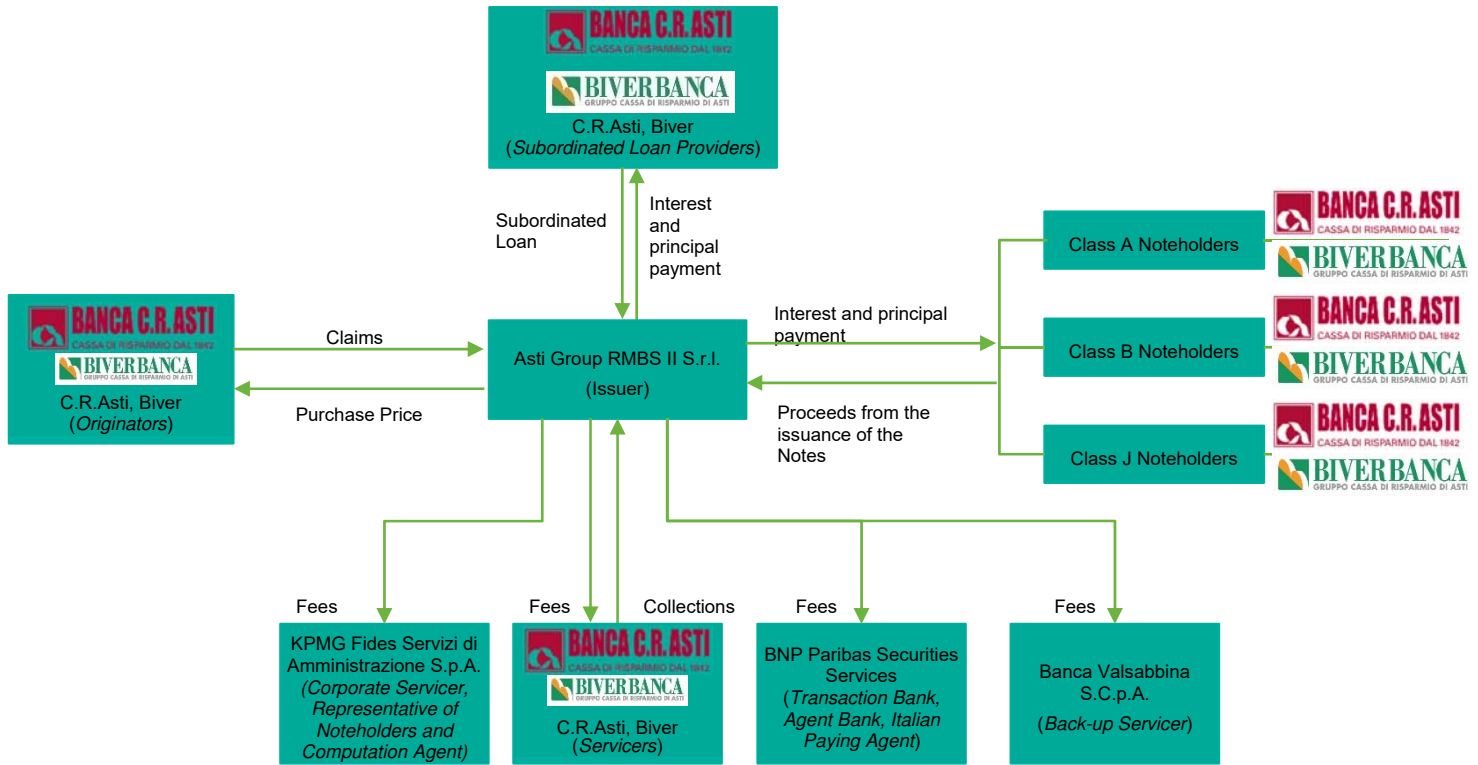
BANCA C.R.ASTI
CASSA DI RISPARMIO DAL 1842
BIVERBANCA
GRUPPO CASSA DI RISPARMIO DI ASTI
C.R.Asti, Biver
(Subordinated Loan Providers)

Subordinated Loan

Interest and principal payment

BANCA C.R.ASTI
CASSA DI RISPARMIO DAL 1842
BIVERBANCA
GRUPPO CASSA DI RISPARMIO DI ASTI
C.R.Asti, Biver
(Originators)

Claims

Purchase Price

Asti Group RMBS II S.r.l.
(Issuer)

Interest and principal payment

Proceeds from the issuance of the Notes

Class A Noteholders
BANCA C.R.ASTI
CASSA DI RISPARMIO DAL 1842
BIVERBANCA
GRUPPO CASSA DI RISPARMIO DI ASTI

Class B Noteholders
BANCA C.R.ASTI
CASSA DI RISPARMIO DAL 1842
BIVERBANCA
GRUPPO CASSA DI RISPARMIO DI ASTI

Class J Noteholders
BANCA C.R.ASTI
CASSA DI RISPARMIO DAL 1842
BIVERBANCA
GRUPPO CASSA DI RISPARMIO DI ASTI

Fees
KPMG Fides Servizi di Amministrazione S.p.A.
(Corporate Servicer, Representative of Noteholders and Computation Agent)

Fees
Collections
BANCA C.R.ASTI
CASSA DI RISPARMIO DAL 1842
BIVERBANCA
GRUPPO CASSA DI RISPARMIO DI ASTI
C.R.Asti, Biver
(Servicers)

Fees
BNP Paribas Securities Services
(Transaction Bank, Agent Bank, Italian Paying Agent)

Fees
Banca Valsabbina S.C.p.A.
(Back-up Servicer)